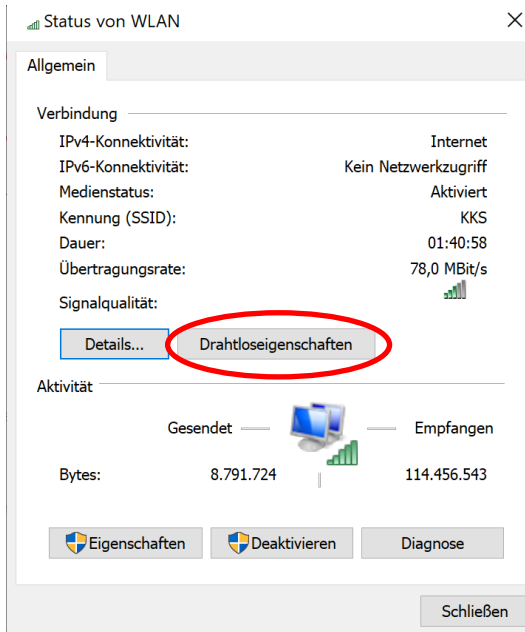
Status von WLAN

×

Allgemein

Verbindung

IPv4-Konnektivität: Internet

IPv6-Konnektivität: Kein Netzwerkzugriff

Medienstatus: Aktiviert

Kennung (SSID): KKS

Dauer: 01:40:58

Übertragungsrate: 78,0 MBit/s

Signalqualität:

Details...

Drahtloseigenschaften

Aktivität

Gesendet

Empfangen

Bytes: 8.791.724 114.456.543

Eigenschaften

Deaktivieren

Diagnose

Schließen